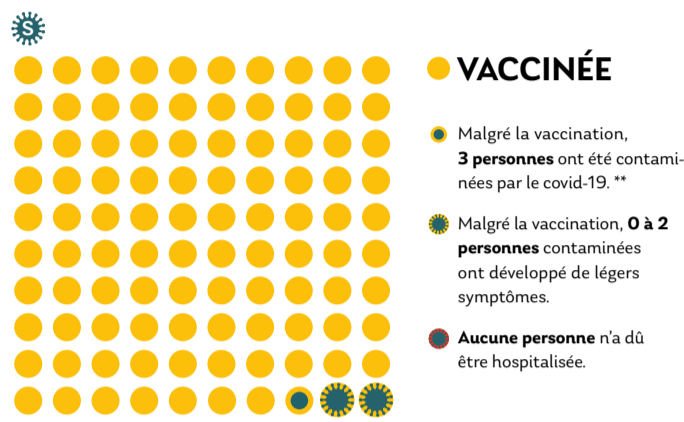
S

VACCINÉE

Malgré la vaccination, **3 personnes** ont été contaminées par le covid-19. **

Malgré la vaccination, **0 à 2 personnes** contaminées ont développé de légers symptômes.

**Aucune personne** n'a dû être hospitalisée.